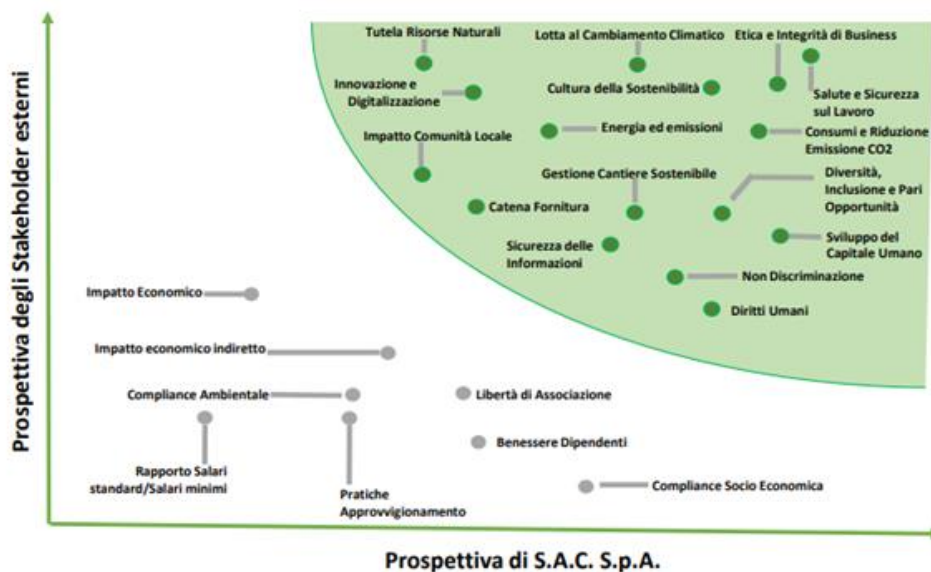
Prospettiva degli Stakeholder esterni

Tutela Risorse Naturali
Lotta al Cambiamento Climatico
Etica e Integrità di Business
Innovazione e Digitalizzazione
Cultura della Sostenibilità
Salute e Sicurezza sul Lavoro
Impatto Comunità Locale
Energia ed emissioni
Consumi e Riduzione Emissione CO2
Gestione Cantiere Sostenibile
Diversità, Inclusione e Pari Opportunità
Catena Fornitura
Sicurezza delle Informazioni
Sviluppo del Capitale Umano
Non Discriminazione
Diritti Umani
Impatto Economico
Impatto economico indiretto
Compliance Ambientale
Libertà di Associazione
Benessere Dipendenti
Rapporto Salari standard/Salari minimi
Pratiche Approvvigionamento
Compliance Socio Economica

Prospettiva di S.A.C. S.p.A.